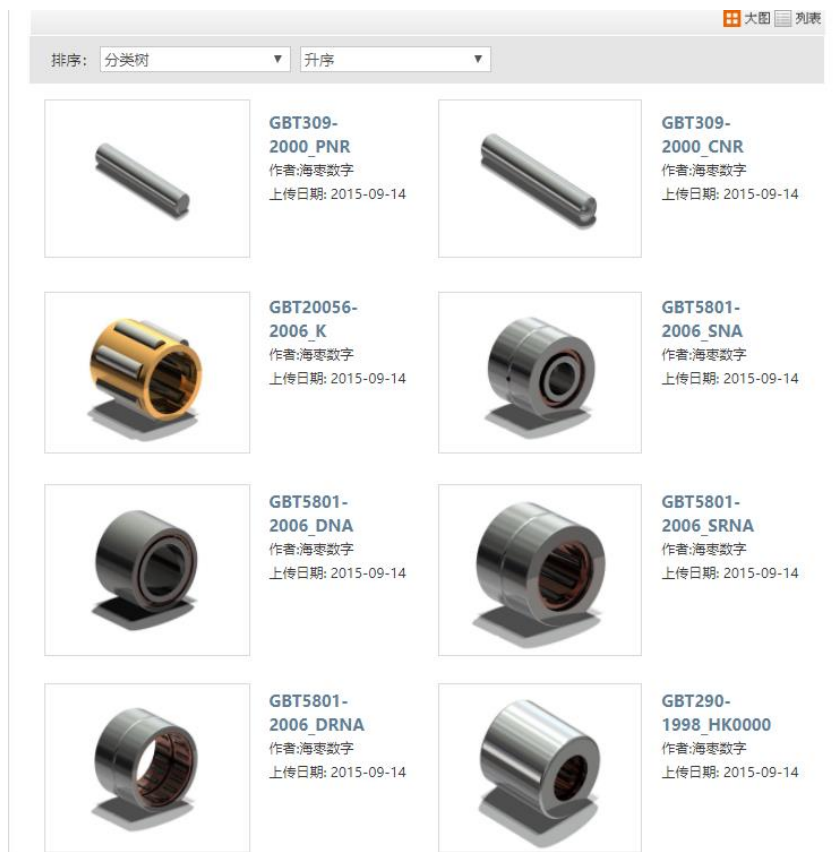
大图 列表

排序: 分类树 ▼ 升序 ▼

GBT309-2000_PNR
作者:海枣数字
上传日期: 2015-09-14

GBT309-2000_CNR
作者:海枣数字
上传日期: 2015-09-14

GBT20056-2006_K
作者:海枣数字
上传日期: 2015-09-14

GBT5801-2006_SNA
作者:海枣数字
上传日期: 2015-09-14

GBT5801-2006_DNA
作者:海枣数字
上传日期: 2015-09-14

GBT5801-2006_SRNA
作者:海枣数字
上传日期: 2015-09-14

GBT5801-2006_DRNA
作者:海枣数字
上传日期: 2015-09-14

GBT290-1998_HK0000
作者:海枣数字
上传日期: 2015-09-14